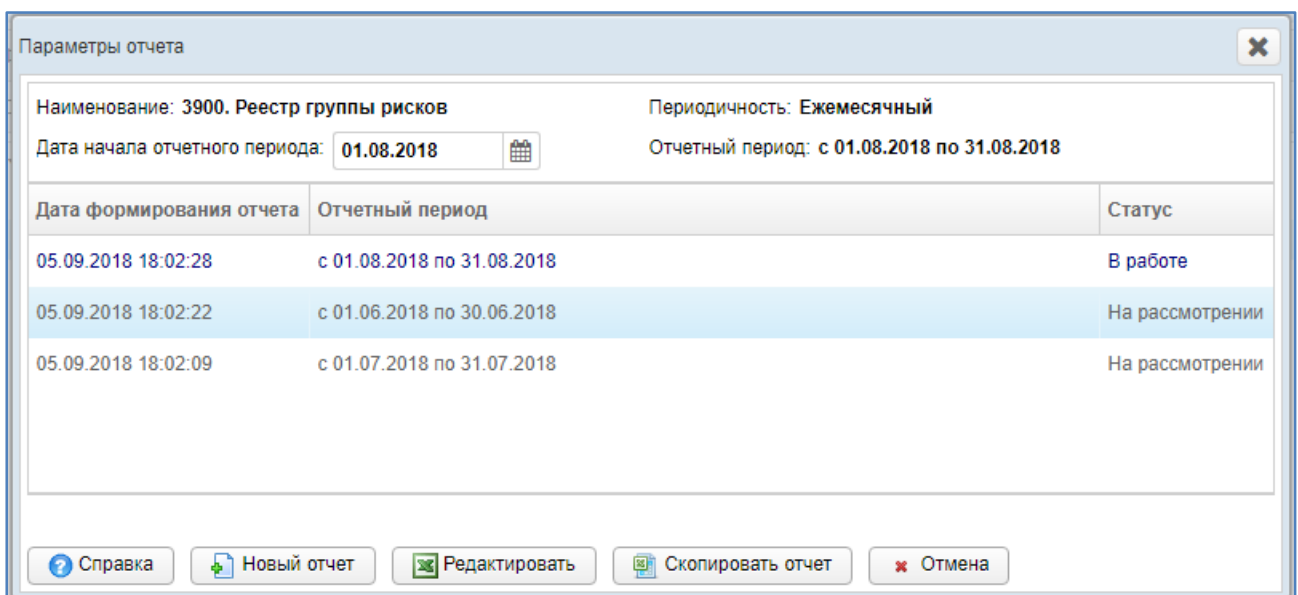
Параметры отчета

Наименование: 3900. Реестр группы рисков

Периодичность: Ежемесячный

Дата начала отчетного периода: 01.08.2018

Отчетный период: с 01.08.2018 по 31.08.2018

| Дата формирования отчета | Отчетный период | Статус |
|---|---|---|
| 05.09.2018 18:02:28 | с 01.08.2018 по 31.08.2018 | В работе |
| 05.09.2018 18:02:22 | с 01.06.2018 по 30.06.2018 | На рассмотрении |
| 05.09.2018 18:02:09 | с 01.07.2018 по 31.07.2018 | На рассмотрении |

Справка
Новый отчет
Редактировать
Скопировать отчет
Отмена